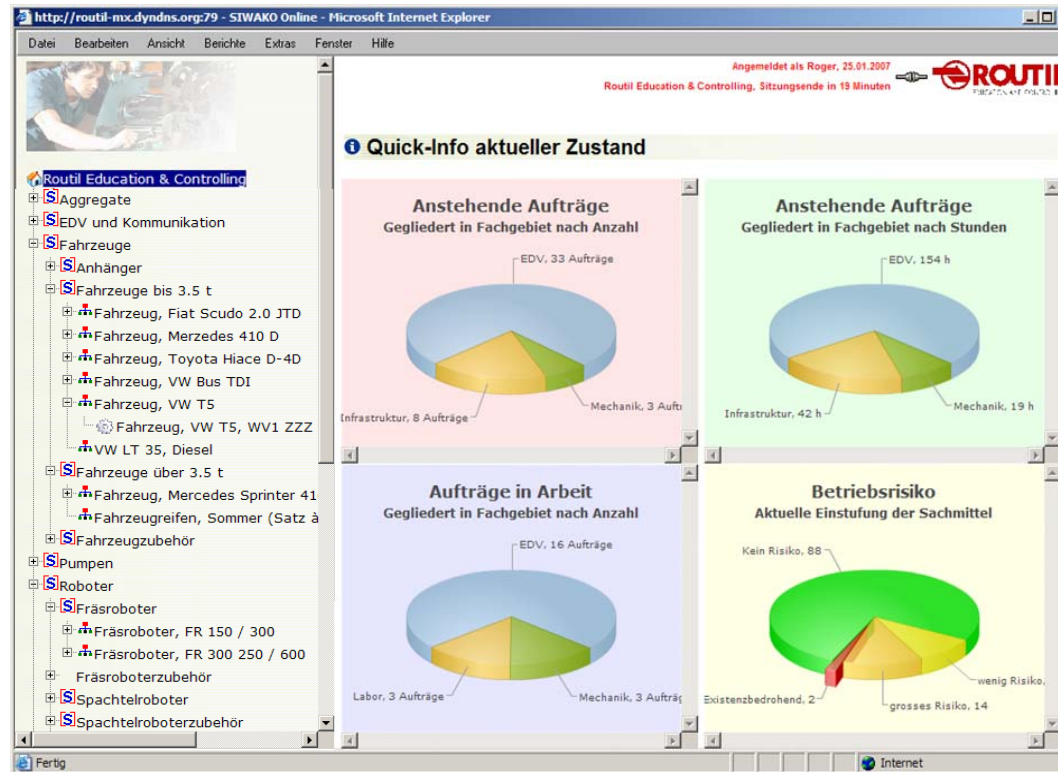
http://routil-mx.dyndns.org:79 - SIWAKO Online - Microsoft Internet Explorer

Datei Bearbeiten Ansicht Berichte Extras Fenster Hilfe

Angemeldet als Roger, 25.01.2007
Routil Education & Controlling, Sitzungsende in 19 Minuten

ROUTI

Routil Education & Controlling
Aggregate
EDV und Kommunikation
Fahrzeuge
Anhänger
Fahrzeuge bis 3.5 t
Fahrzeug, Fiat Scudo 2.0 JTD
Fahrzeug, Merzedes 410 D
Fahrzeug, Toyota Hiace D-4D
Fahrzeug, VW Bus TDI
Fahrzeug, VW T5
Fahrzeug, VW T5, WV1 ZZZ
VW LT 35, Diesel
Fahrzeuge über 3.5 t
Fahrzeug, Mercedes Sprinter 41
Fahrzeugreifen, Sommer (Satz à
Fahrzeugzubehör
Pumpen
Roboter
Fräsroboter
Fräsroboter, FR 150 / 300
Fräsroboter, FR 300 250 / 600
Fräsroboterzubehör
Spachtelroboter
Spachtelroboterzubehör

Quick-Info aktueller Zustand

Anstehende Aufträge
Gegliedert in Fachgebiet nach Anzahl
EDV, 33 Aufträge
Infrastruktur, 8 Aufträge
Mechanik, 3 Auftr

Anstehende Aufträge
Gegliedert in Fachgebiet nach Stunden
EDV, 154 h
Infrastruktur, 42 h
Mechanik, 19 h

Aufträge in Arbeit
Gegliedert in Fachgebiet nach Anzahl
EDV, 16 Aufträge
Labor, 3 Aufträge
Mechanik, 3 Aufträg

Betriebsrisiko
Aktuelle Einstufung der Sachmittel
Kein Risiko, 88
wenig Risiko,
Existenzbedrohend, 2
grosses Risiko, 14

Fertig
Internet